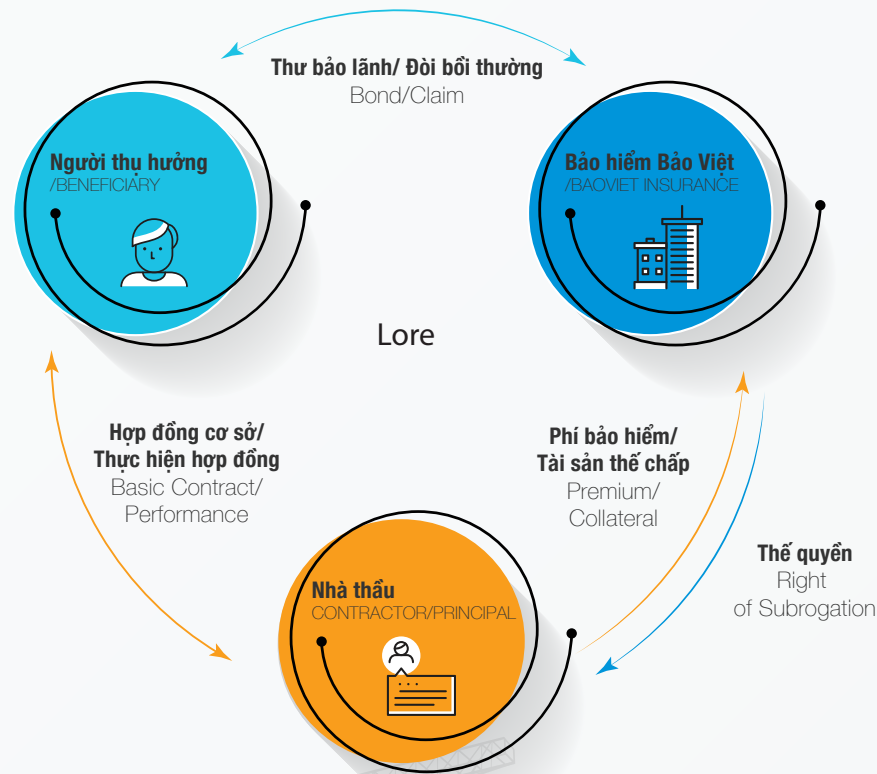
Thư bảo lãnh/ Đòi bồi thường
Bond/Claim

Người thụ hưởng
/BENEFICIARY

Bảo hiểm Bảo Việt
/BAOVIET INSURANCE

Lore

Hợp đồng cơ sở/
Thực hiện hợp đồng
Basic Contract/
Performance

Phí bảo hiểm/
Tài sản thế chấp
Premium/
Collateral

Thế quyền
Right
of Subrogation

Nhà thầu
CONTRACTOR/PRINCIPAL